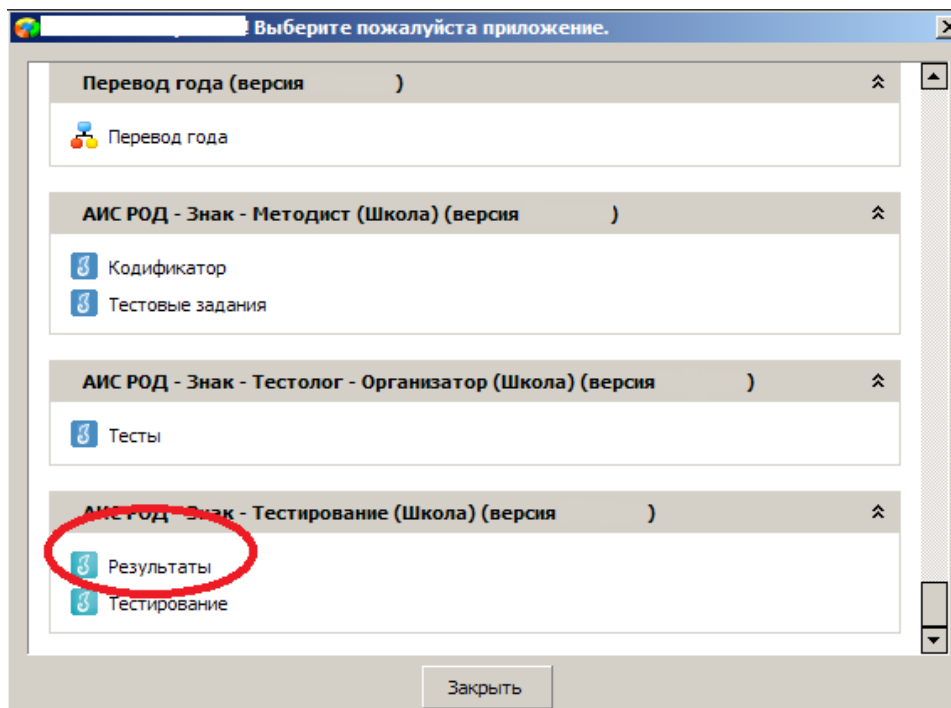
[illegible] Выберите пожалуйста приложение.

Перевод года (версия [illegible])

Перевод года

АИС РОД - Знак - Методист (Школа) (версия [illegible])

Кодификатор

Тестовые задания

АИС РОД - Знак - Тестолог - Организатор (Школа) (версия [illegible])

Тесты

АИС РОД - Знак - Тестирование (Школа) (версия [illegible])

Результаты

Тестирование

Закрыть